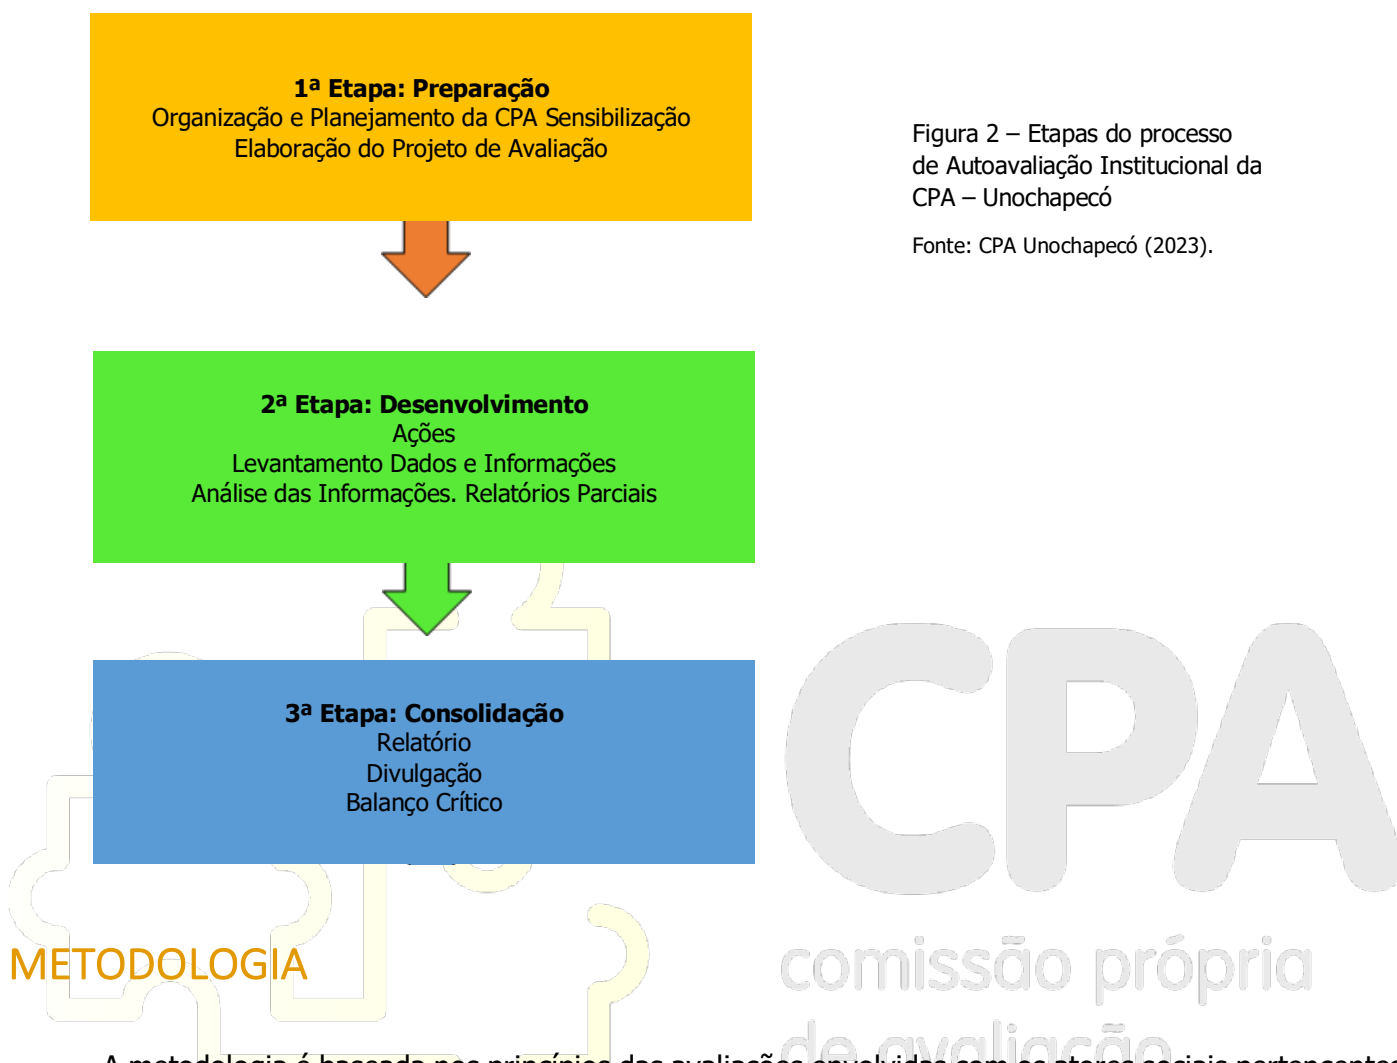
**1ª Etapa: Preparação**
Organização e Planejamento da CPA Sensibilização
Elaboração do Projeto de Avaliação

Figura 2 – Etapas do processo de Autoavaliação Institucional da CPA – Unochapecó

Fonte: CPA Unochapecó (2023).

**2ª Etapa: Desenvolvimento**
Ações
Levantamento Dados e Informações
Análise das Informações. Relatórios Parciais

**3ª Etapa: Consolidação**
Relatório
Divulgação
Balanço Crítico

CPA
comissão própria
de avaliação

METODOLOGIA

A metodologia é baseada nos princípios das avaliações envolvidas com os atores sociais pertencentes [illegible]